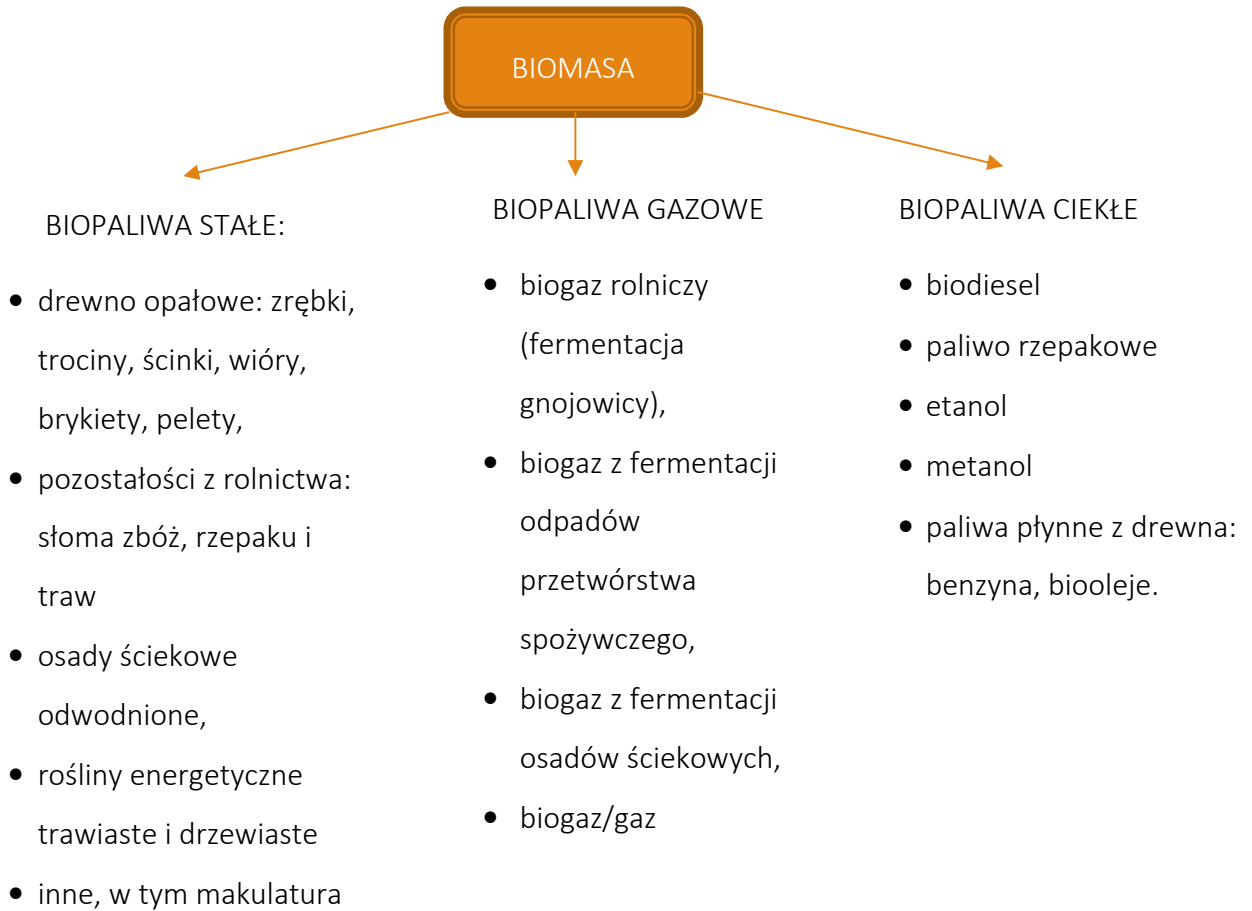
BIOMASA

BIOPALIWA STAŁE:

- drewno opałowe: zrębki, trociny, ścinki, wióry, brykiety, pelety,
- pozostałości z rolnictwa: słoma zbóż, rzepaku i traw
- osady ściekowe odwodnione,
- rośliny energetyczne trawiaste i drzewiaste
- inne, w tym makulatura

BIOPALIWA GAZOWE

- biogaz rolniczy (fermentacja gnojowicy),
- biogaz z fermentacji odpadów przetwórstwa spożywczego,
- biogaz z fermentacji osadów ściekowych,
- biogaz/gaz

BIOPALIWA CIEKŁE

- biodiesel
- paliwo rzepakowe
- etanol
- metanol
- paliwa płynne z drewna: benzyna, biooleje.